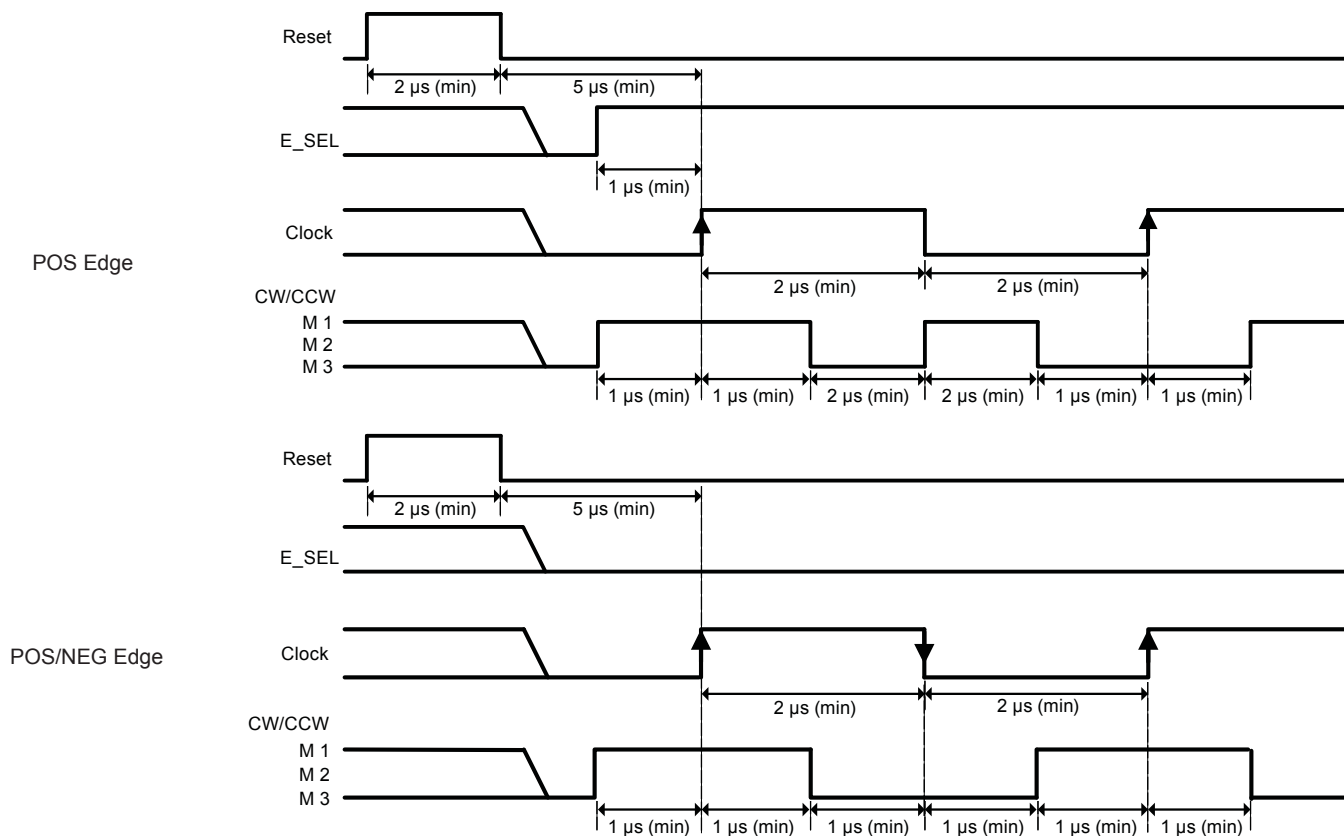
Reset
2 µs (min)
5 µs (min)
E_SEL
1 µs (min)
Clock
POS Edge
2 µs (min)
2 µs (min)
CW/CCW
M 1
M 2
M 3
1 µs (min)
1 µs (min)
2 µs (min)
2 µs (min)
1 µs (min)
1 µs (min)

Reset
2 µs (min)
5 µs (min)
E_SEL
POS/NEG Edge
Clock
2 µs (min)
2 µs (min)
CW/CCW
M 1
M 2
M 3
1 µs (min)
1 µs (min)
1 µs (min)
1 µs (min)
1 µs (min)
1 µs (min)